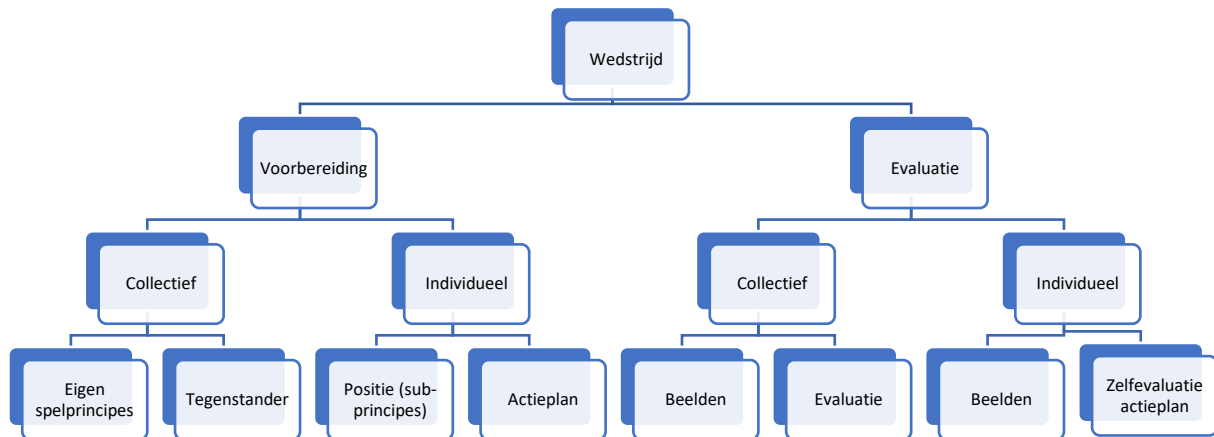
Wedstrijd

Voorbereiding

Evaluatie

Collectief

Individueel

Collectief

Individueel

Eigen spelprincipes

Tegenstander

Positie (sub-principes)

Actieplan

Beelden

Evaluatie

Beelden

Zelfevaluatie actieplan